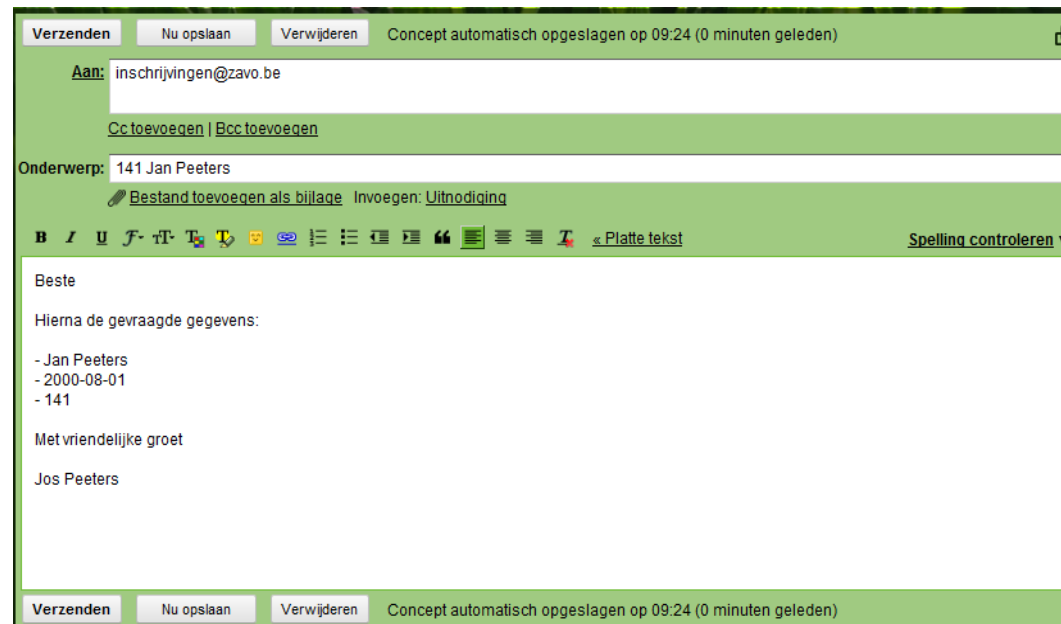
Verzenden Nu opslaan Verwijderen Concept automatisch opgeslagen op 09:24 (0 minuten geleden) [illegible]

Aan: inschrijvingen@zavo.be

Cc toevoegen | Bcc toevoegen

Onderwerp: 141 Jan Peeters

Bestand toevoegen als bijlage Invoegen: Uitnodiging

B I U « Platte tekst Spelling controleren

Beste

Hierna de gevraagde gegevens:

- Jan Peeters
- 2000-08-01
- 141

Met vriendelijke groet

Jos Peeters

Verzenden Nu opslaan Verwijderen Concept automatisch opgeslagen op 09:24 (0 minuten geleden)